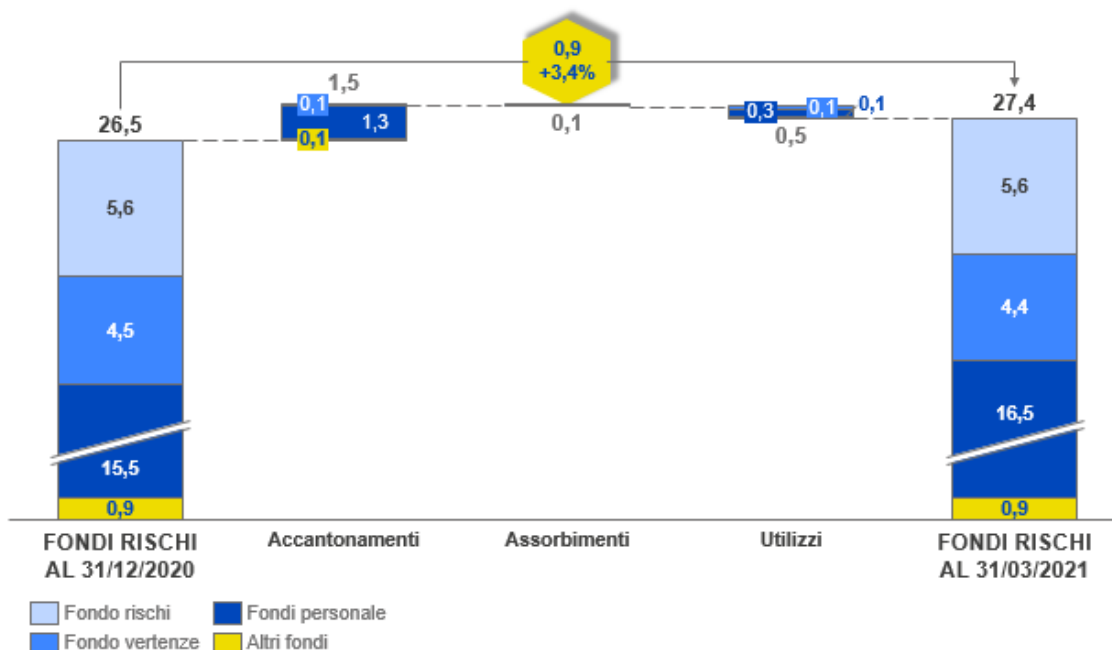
0,9
+3,4%

26,5

5,6

4,5

15,5

0,9

1,5

0,1

1,3

0,1

0,1

0,3

0,1

0,1

0,5

27,4

5,6

4,4

16,5

0,9

FONDI RISCHI AL 31/12/2020

Accantonamenti

Assorbimenti

Utilizzi

FONDI RISCHI AL 31/03/2021

Fondo rischi
Fondi personale
Fondo vertenze
Altri fondi